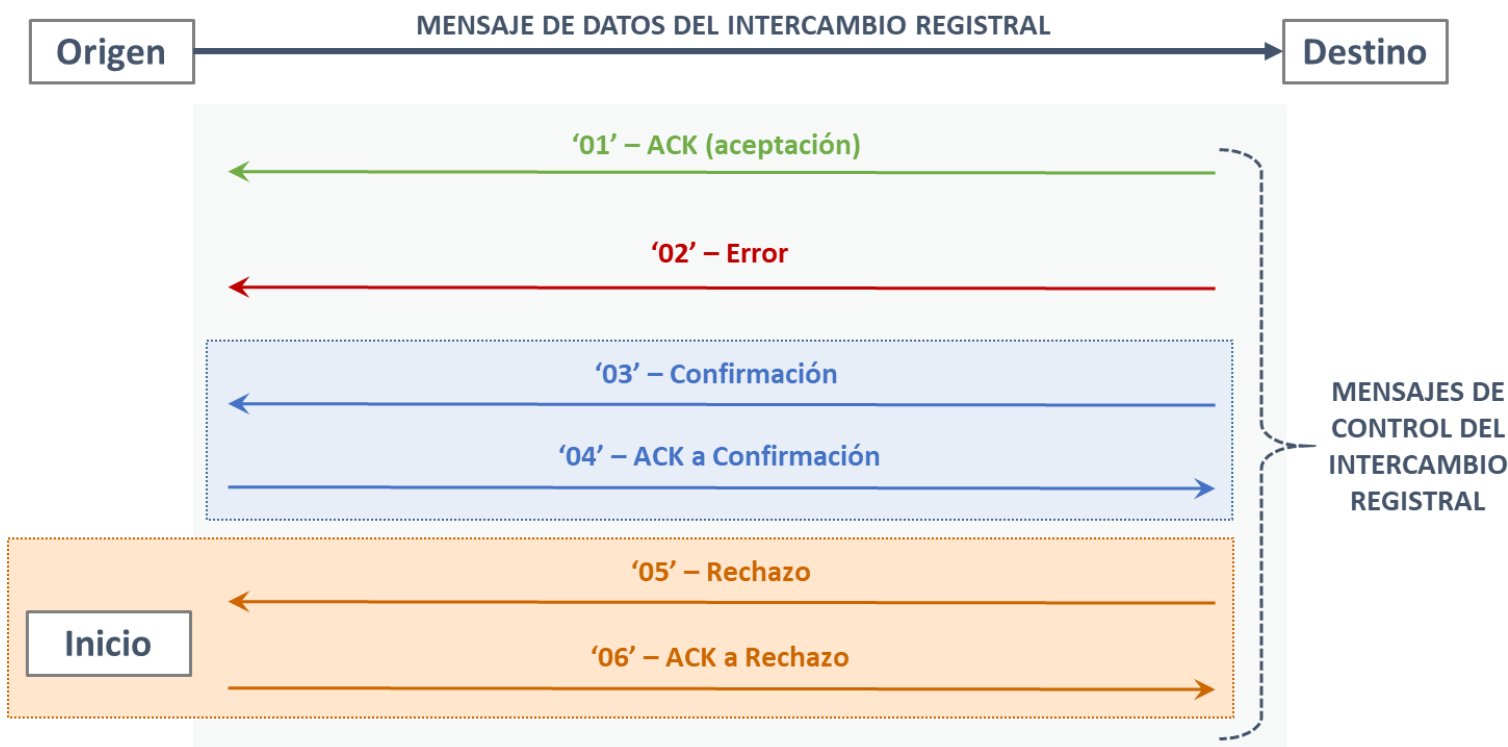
Origen

MENSAJE DE DATOS DEL INTERCAMBIO REGISTRAL

Destino

‘01’ – ACK (aceptación)

‘02’ – Error

‘03’ – Confirmación

‘04’ – ACK a Confirmación

MENSAJES DE CONTROL DEL INTERCAMBIO REGISTRAL

‘05’ – Rechazo

Inicio

‘06’ – ACK a Rechazo